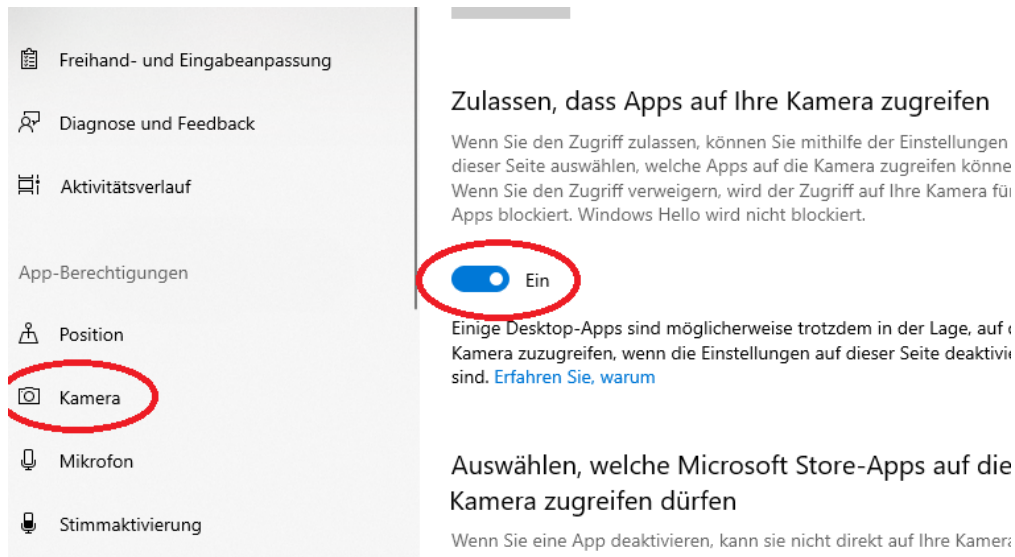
Freihand- und Eingabeanpassung

Diagnose und Feedback

Aktivitätsverlauf

App-Berechtigungen

Position

Kamera

Mikrofon

Stimmaktivierung

Zulassen, dass Apps auf Ihre Kamera zugreifen

Wenn Sie den Zugriff zulassen, können Sie mithilfe der Einstellungen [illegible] dieser Seite auswählen, welche Apps auf die Kamera zugreifen könne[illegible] Wenn Sie den Zugriff verweigern, wird der Zugriff auf Ihre Kamera fü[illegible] Apps blockiert. Windows Hello wird nicht blockiert.

Ein

Einige Desktop-Apps sind möglicherweise trotzdem in der Lage, auf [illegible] Kamera zuzugreifen, wenn die Einstellungen auf dieser Seite deaktivie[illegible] sind. Erfahren Sie, warum

Auswählen, welche Microsoft Store-Apps auf die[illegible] Kamera zugreifen dürfen

Wenn Sie eine App deaktivieren, kann sie nicht direkt auf Ihre Kamera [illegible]